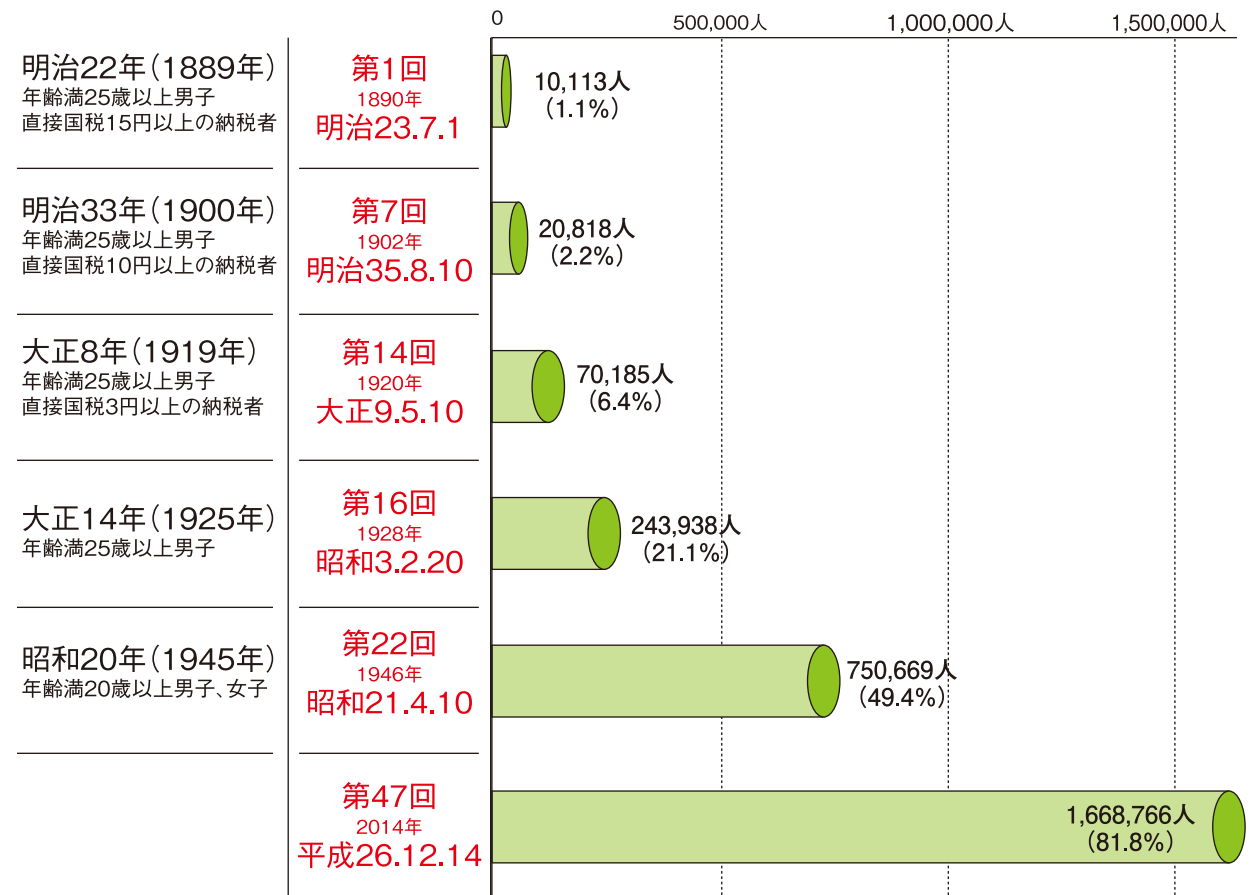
0　500,000人　1,000,000人　1,500,000人

| | | |
|---|---|---|
| 明治22年（1889年） 年齢満25歳以上男子 直接国税15円以上の納税者 | 第1回 1890年 明治23.7.1 | 10,113人 （1.1%） |
| 明治33年（1900年） 年齢満25歳以上男子 直接国税10円以上の納税者 | 第7回 1902年 明治35.8.10 | 20,818人 （2.2%） |
| 大正8年（1919年） 年齢満25歳以上男子 直接国税3円以上の納税者 | 第14回 1920年 大正9.5.10 | 70,185人 （6.4%） |
| 大正14年（1925年） 年齢満25歳以上男子 | 第16回 1928年 昭和3.2.20 | 243,938人 （21.1%） |
| 昭和20年（1945年） 年齢満20歳以上男子、女子 | 第22回 1946年 昭和21.4.10 | 750,669人 （49.4%） |
| | 第47回 2014年 平成26.12.14 | 1,668,766人 （81.8%） |